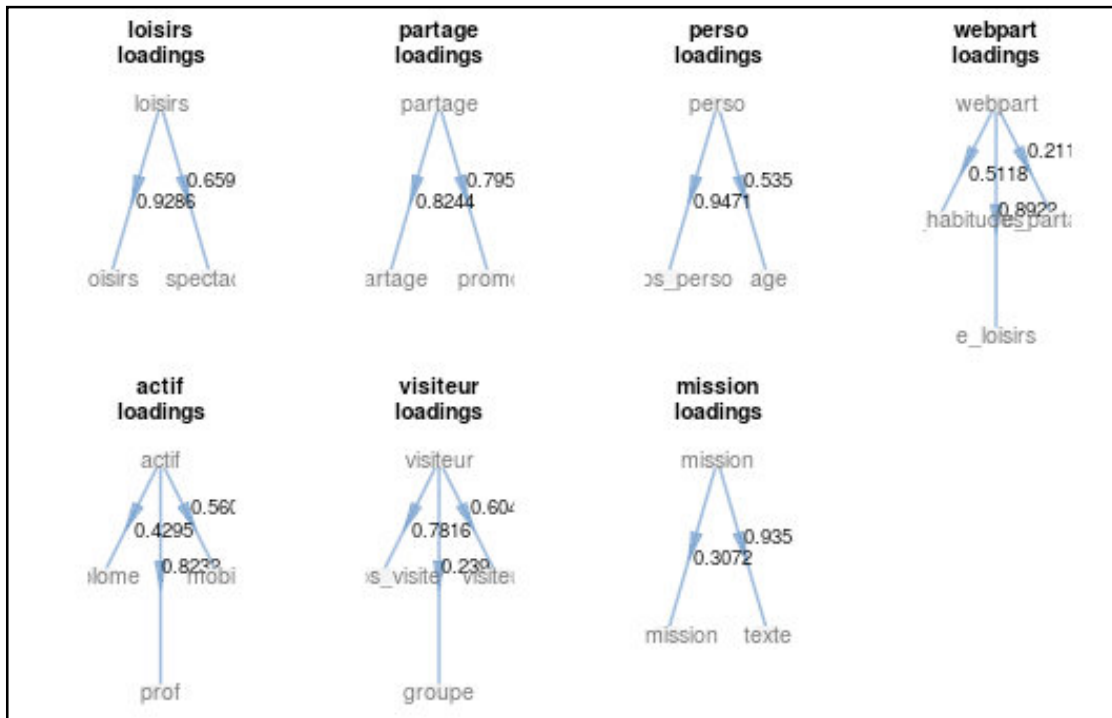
loisirs loadings

loisirs

0.9286

0.659

oisirs

spectac

partage loadings

partage

0.8244

0.795

artage

prom

perso loadings

perso

0.9471

0.535

os_perso

age

webpart loadings

webpart

0.5118

0.211

0.8922

habitudes

s_parta

e_loisirs

actif loadings

actif

0.4295

0.560

0.8232

lome

mobi

prof

visiteur loadings

visiteur

0.7816

0.604

0.239

os_visite

visiteu

groupe

mission loadings

mission

0.3072

0.935

mission

texte